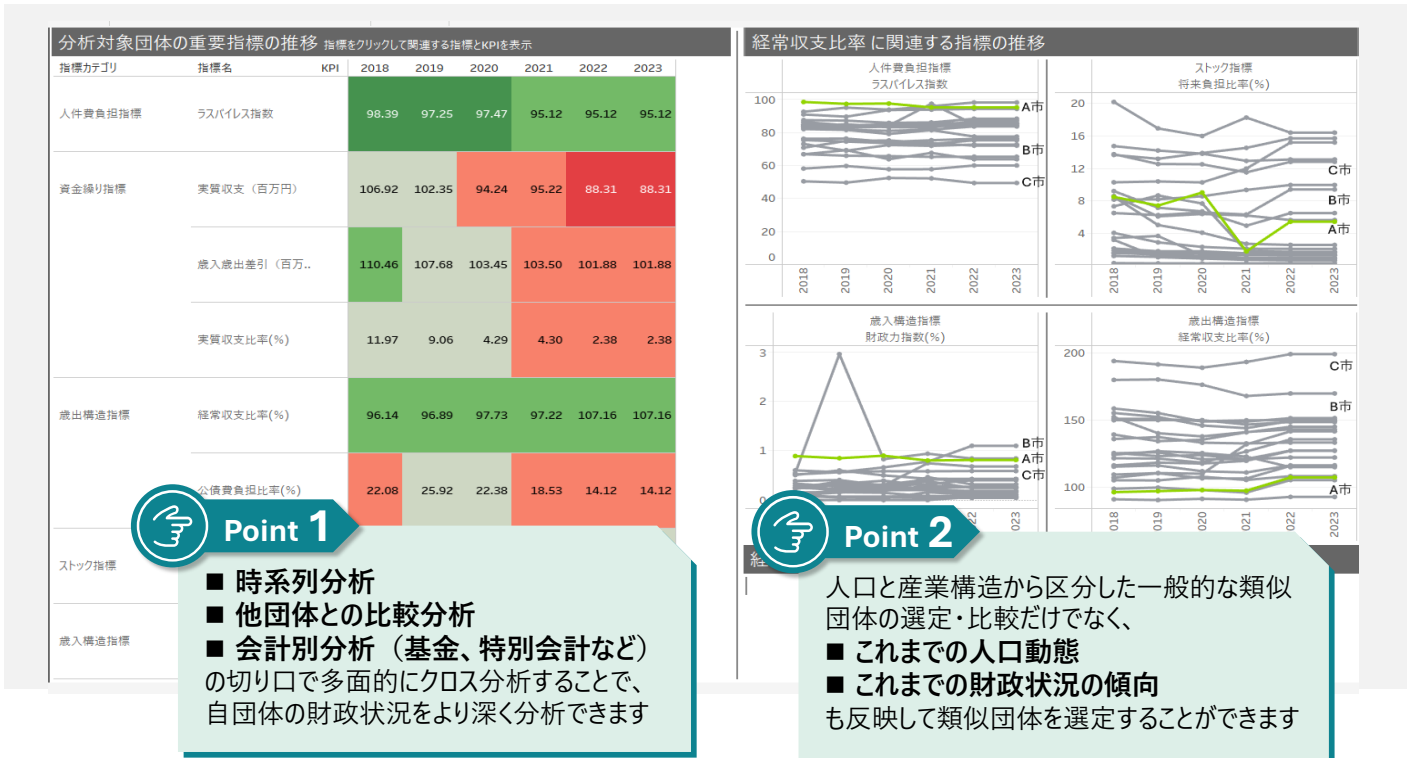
分析対象団体の重要指標の推移 指標をクリックして関連する指標とKPIを表示

| 指標カテゴリ | 指標名 | KPI | 2018 | 2019 | 2020 | 2021 | 2022 | 2023 |
|---|---|---|---|---|---|---|---|---|
| 人件費負担指標 | ラスパイレス指数 | | 98.39 | 97.25 | 97.47 | 95.12 | 95.12 | 95.12 |
| 資金繰り指標 | 実質収支（百万円） | | 106.92 | 102.35 | 94.24 | 95.22 | 88.31 | 88.31 |
| | 歳入歳出差引（百万.. | | 110.46 | 107.68 | 103.45 | 103.50 | 101.88 | 101.88 |
| | 実質収支比率(%) | | 11.97 | 9.06 | 4.29 | 4.30 | 2.38 | 2.38 |
| 歳出構造指標 | 経常収支比率(%) | | 96.14 | 96.89 | 97.73 | 97.22 | 107.16 | 107.16 |
| | 公債費負担比率(%) | | 22.08 | 25.92 | 22.38 | 18.53 | 14.12 | 14.12 |
| ストック指標 | | | | | | | | |
| 歳入構造指標 | | | | | | | | |

経常収支比率 に関連する指標の推移

人件費負担指標
ラスパイレス指数
100 80 60 40 20 0
2018 2019 2020 2021 2022 2023
A市 B市 C市

ストック指標
将来負担比率(%)
20 16 12 8 4
2018 2019 2020 2021 2022 2023
C市 B市 A市

歳入構造指標
財政力指数(%)
3 2 1 0
2018 2019 2020 2021 2022 2023
B市 A市 C市

歳出構造指標
経常収支比率(%)
200 150 100
2018 2019 2020 2021 2022 2023
C市 B市 A市

経

Point 1
■ 時系列分析
■ 他団体との比較分析
■ 会計別分析（基金、特別会計など）
の切り口で多面的にクロス分析することで、自団体の財政状況をより深く分析できます

Point 2
人口と産業構造から区分した一般的な類似団体の選定・比較だけでなく、
■ これまでの人口動態
■ これまでの財政状況の傾向
も反映して類似団体を選定することができます